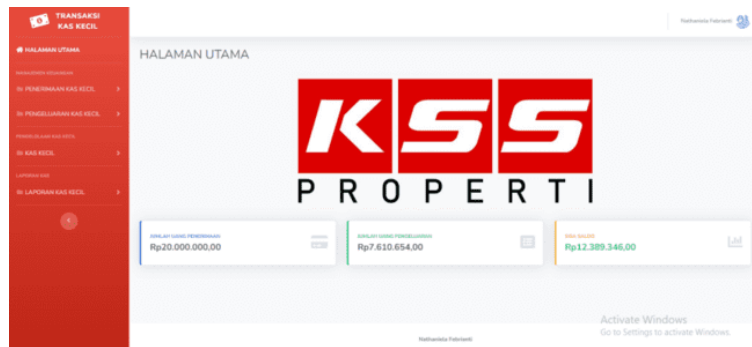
TRANSAKSI KAS KECIL

HALAMAN UTAMA

MANAJEMEN KEUANGAN

Rp PENERIMAAN KAS KECIL

Rp PENGELUARAN KAS KECIL

PENGELOLAAN KAS KECIL

Rp KAS KECIL

LAPORAN KAS

Rp LAPORAN KAS KECIL

Nathaniela Febrianti

HALAMAN UTAMA

KSS

PROPERTI

JUMLAH UANG PENERIMAAN
Rp20.000.000,00

JUMLAH UANG PENGELUARAN
Rp7.610.654,00

SISA SALDO
Rp12.389.346,00

Activate Windows
Go to Settings to activate Windows.

Nathaniela Febrianti